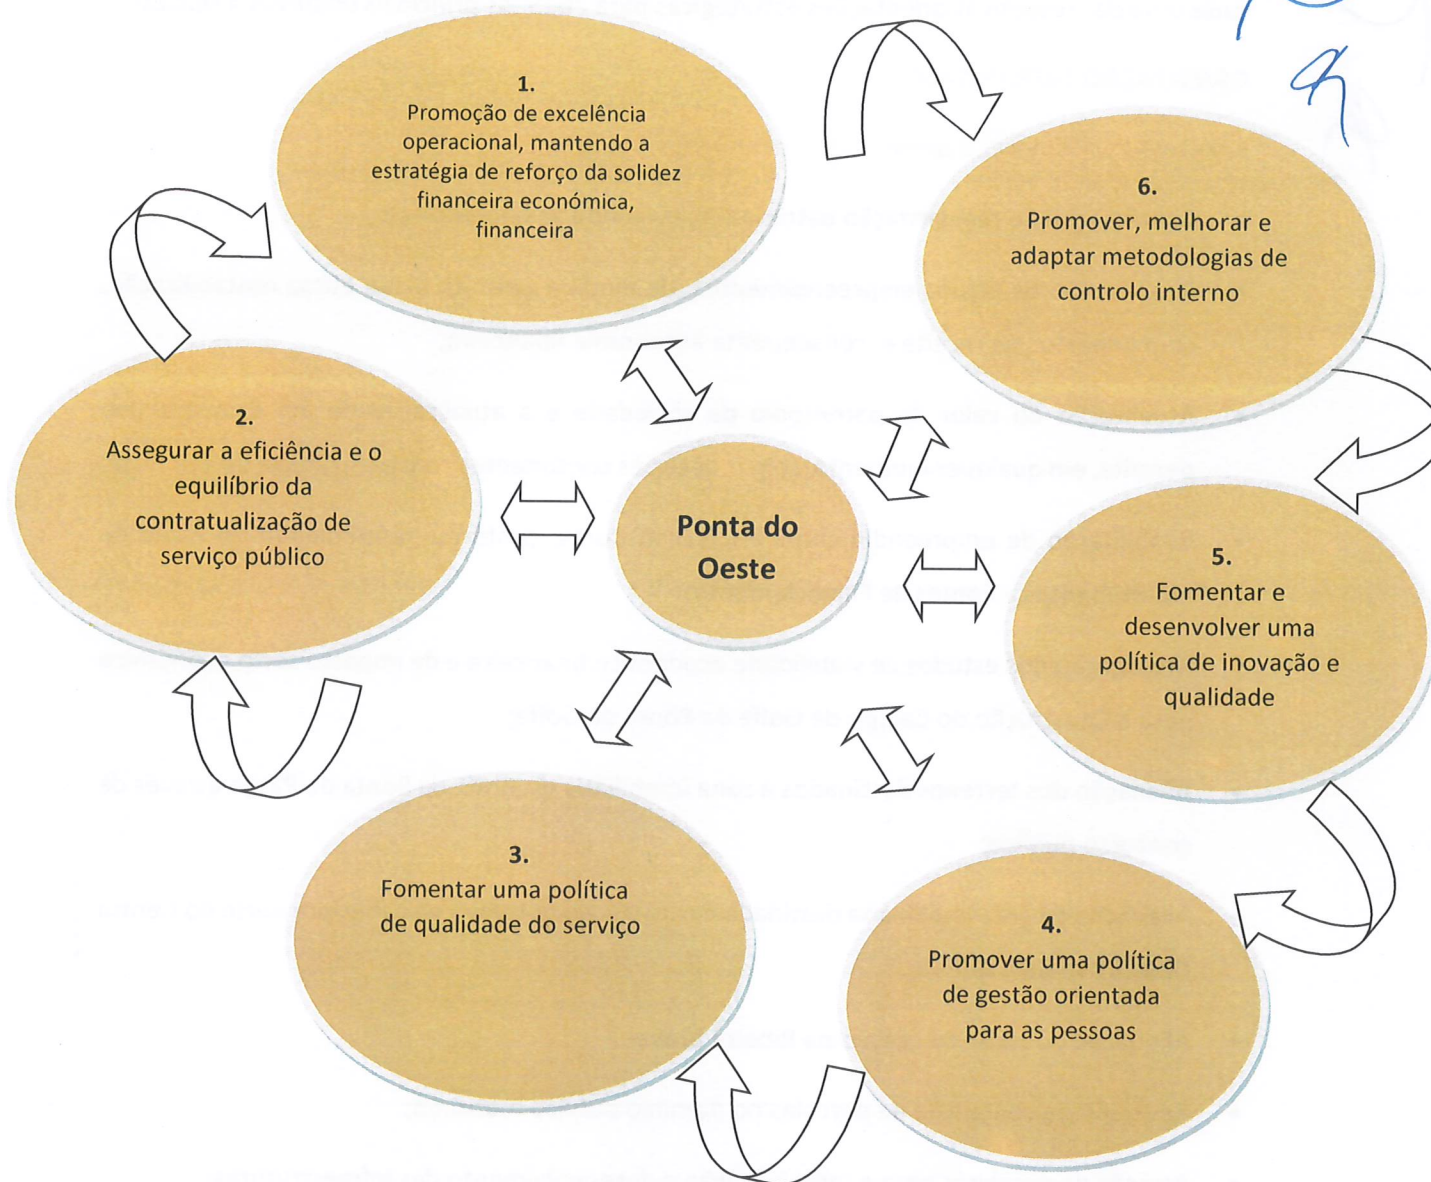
1.
Promoção de excelência operacional, mantendo a estratégia de reforço da solidez financeira económica, financeira

6.
Promover, melhorar e adaptar metodologias de controlo interno

2.
Assegurar a eficiência e o equilíbrio da contratualização de serviço público

Ponta do Oeste

5.
Fomentar e desenvolver uma política de inovação e qualidade

3.
Fomentar uma política de qualidade do serviço

4.
Promover uma política de gestão orientada para as pessoas